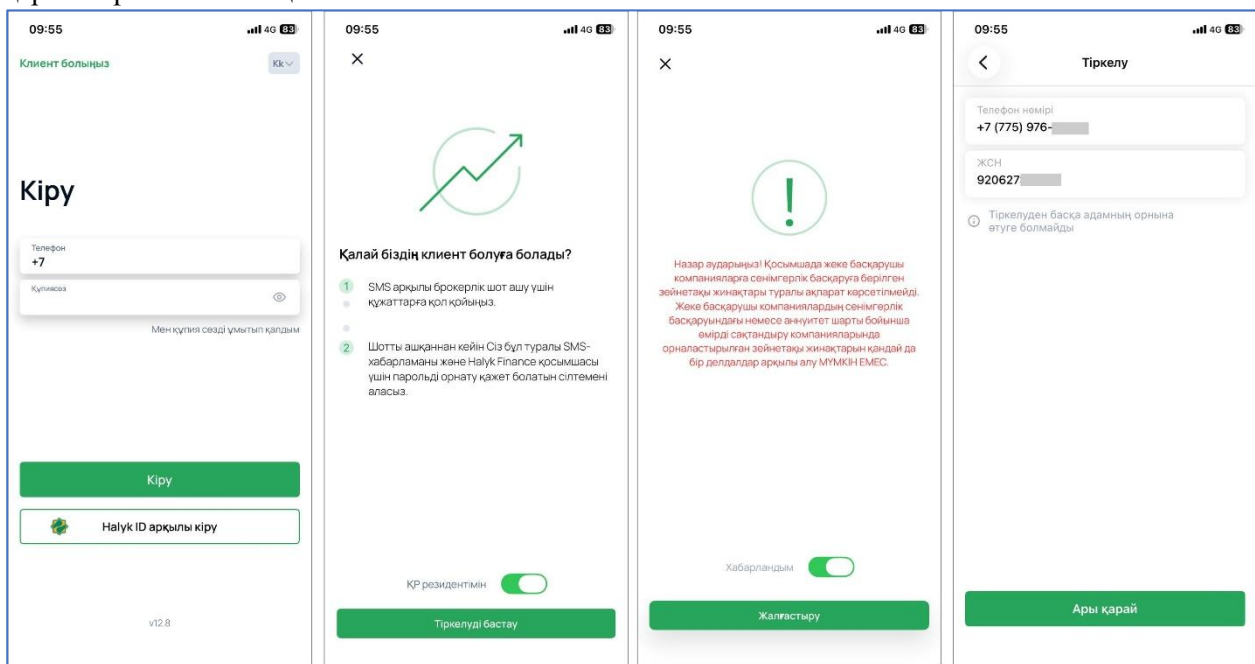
09:55

4G 83

Клиент болыңыз

Kk

Кіру

Телефон
+7

Құпиясөз

Мен құпия сөзді ұмытып қалдым

Кіру

Halyk ID арқылы кіру

v12.8

09:55

4G 83

×

Қалай біздің клиент болуға болады?

1 SMS арқылы брокерлік шот ашу үшін құжаттарға қол қойыңыз.

2 Шотты ашқаннан кейін Сіз бұл туралы SMS-хабарламаны және Halyk Finance қосымшасы үшін парольді орнату қажет болатын сілтемені аласыз.

ҚР резидентімін

Тіркелуді бастау

09:55

4G 83

×

!

Назар аударыңыз! Қосымшада жеке басқарушы компанияларға сенімгерлік басқаруға берілген зейнетақы жинақтары туралы ақпарат көрсетілмейді. Жеке басқарушы компаниялардың сенімгерлік басқаруындағы немесе аннуитет шарты бойынша өмірді сақтандыру компанияларында орналастырылған зейнетақы жинақтарын қандай да бір делдалдар арқылы алу МҮМКІН ЕМЕС.

Хабарландым

Жалғастыру

09:55

4G 83

Тіркелу

Телефон нөмірі
+7 (775) 976-

ЖСН
920627

Тіркелуден басқа адамның орнына өтуге болмайды

Ары қарай